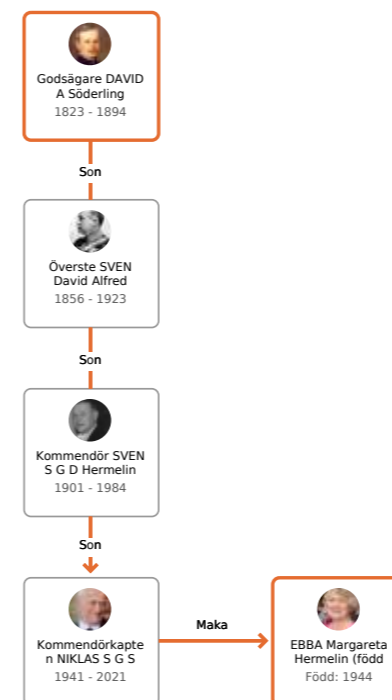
Godsägare DAVID A Söderling
1823 - 1894

Son

Överste SVEN David Alfred
1856 - 1923

Son

Kommendör SVEN S G D Hermelin
1901 - 1984

Son

Kommendörkapten NIKLAS S G S
1941 - 2021

Maka

EBBA Margareta Hermelin (född
Född: 1944